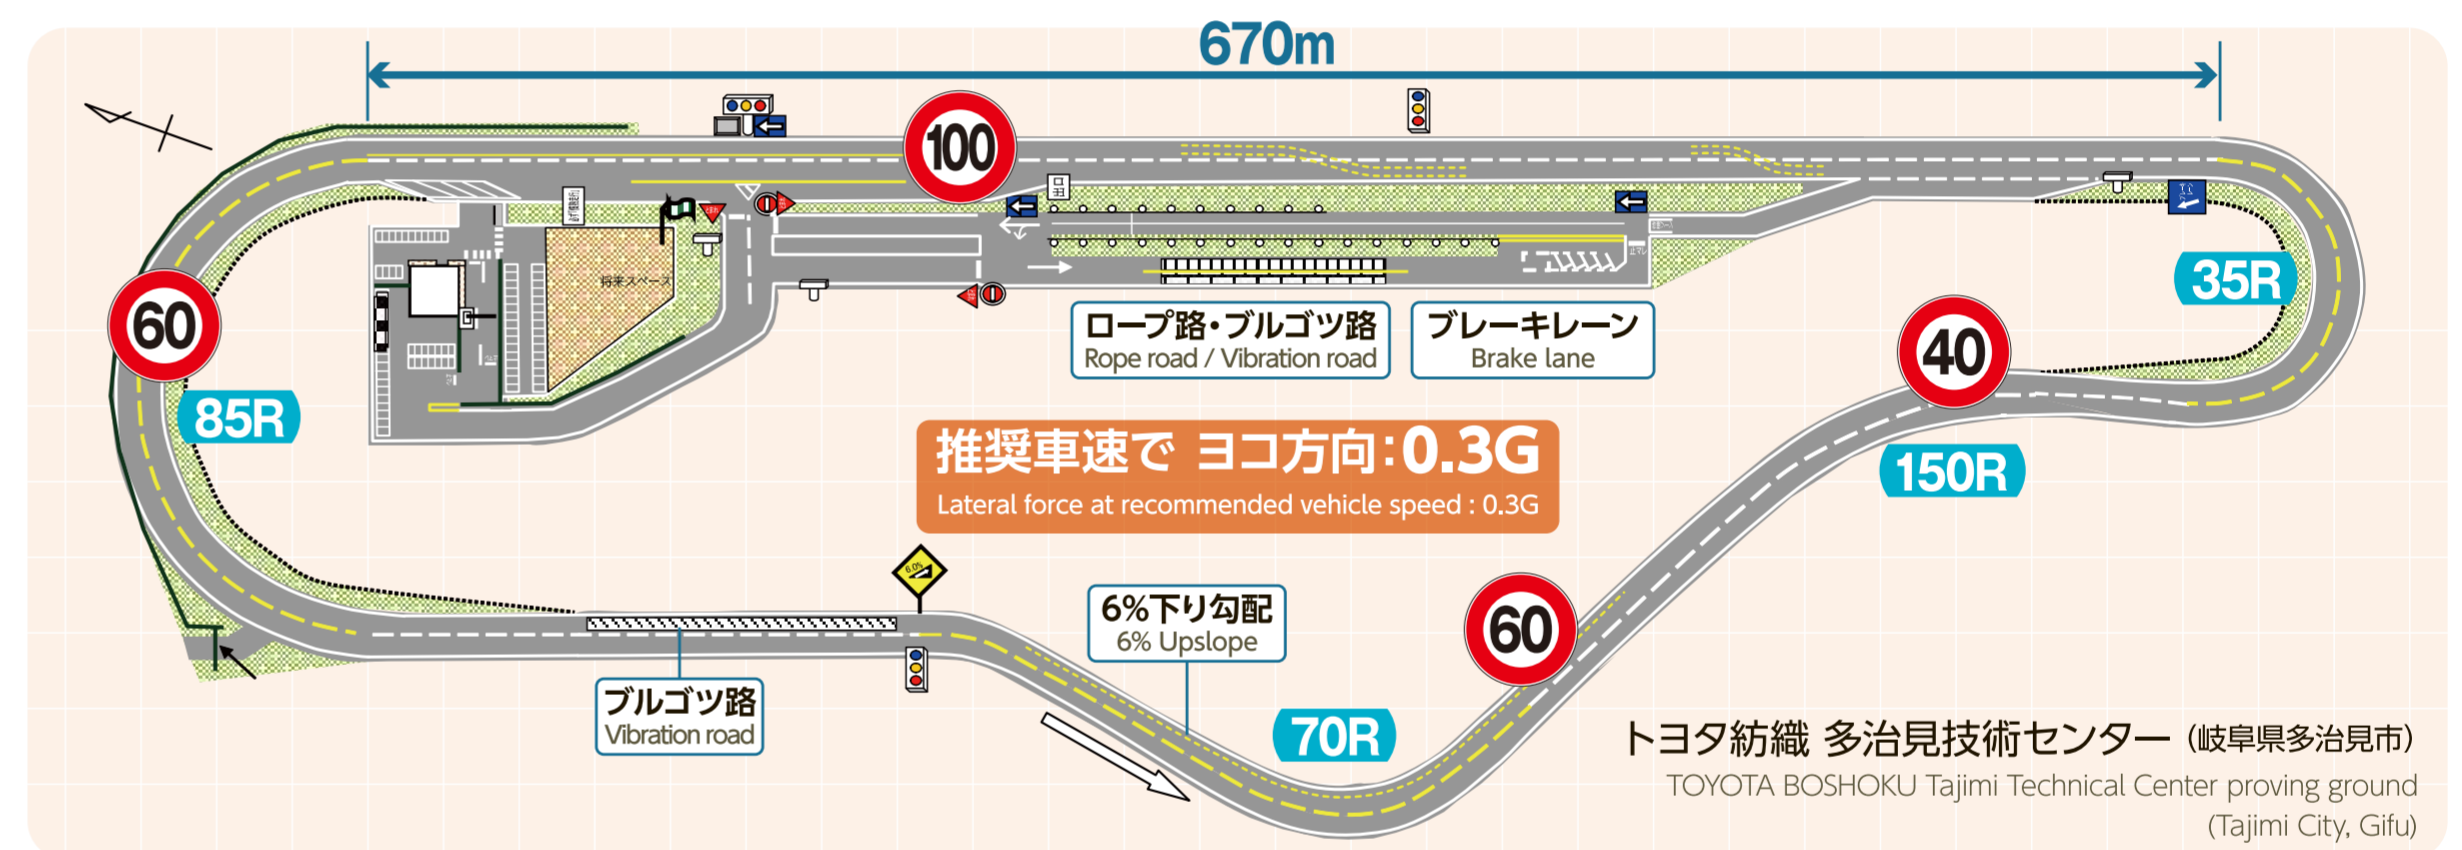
670m

100

60

85R

35R

40

150R

60

70R

将来スペース

ロープ路・ブルゴツ路
Rope road / Vibration road

ブレーキレーン
Brake lane

推奨車速で ヨコ方向:0.3G
Lateral force at recommended vehicle speed : 0.3G

6%下り勾配
6% Upslope

ブルゴツ路
Vibration road

トヨタ紡織 多治見技術センター(岐阜県多治見市)
TOYOTA BOSHOKU Tajimi Technical Center proving ground
(Tajimi City, Gifu)